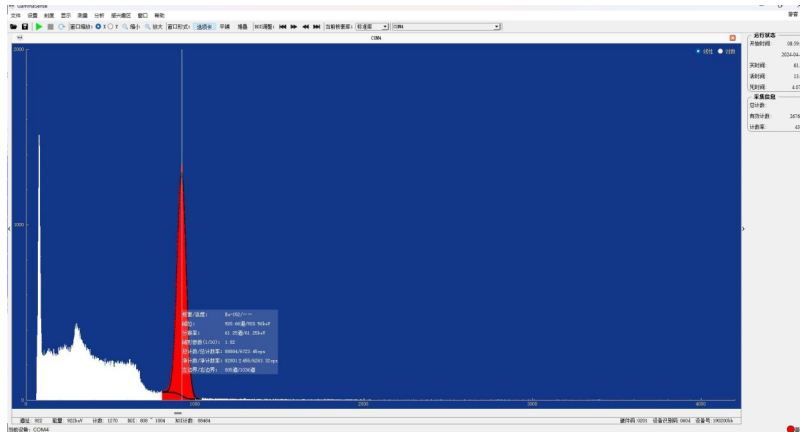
GammaSense
文件 设置 刻度 显示 测量 分析 感兴趣区 窗口 帮助
窗口缩放: X Y 缩小 放大 窗口形式: 选项卡 平铺 堆叠 刻度调整: 当前能量刻度: 能道图 COM4
COM4
运行状态
开始时间: 08:39
2024-04-
实时间: 61.
活时间: 13.
死时间: 4.07
采集信息
总计数:
有效计数: 2676
计数率: 43
线性 对数
2000
1000
0
核素/道值: Ba-052/---
峰位: 905.66道/903.56keV
分辨率: 61.25道/61.25keV
峰的峰高(1/50): 1.82
总计数/总计数率: 88994/6723.48cps
净计数/净计数率: 82501.5/6263.33cps
左边界/右边界: 805道/1036道
1000
2000
3000
4000
道址: 903 能量: 903keV 计数: 1270 301: 800 1004 ROI计数: 88404
硬件码: 0001 设备识别码: 0604 设备号: 19020004
当前设备: COM4
探索